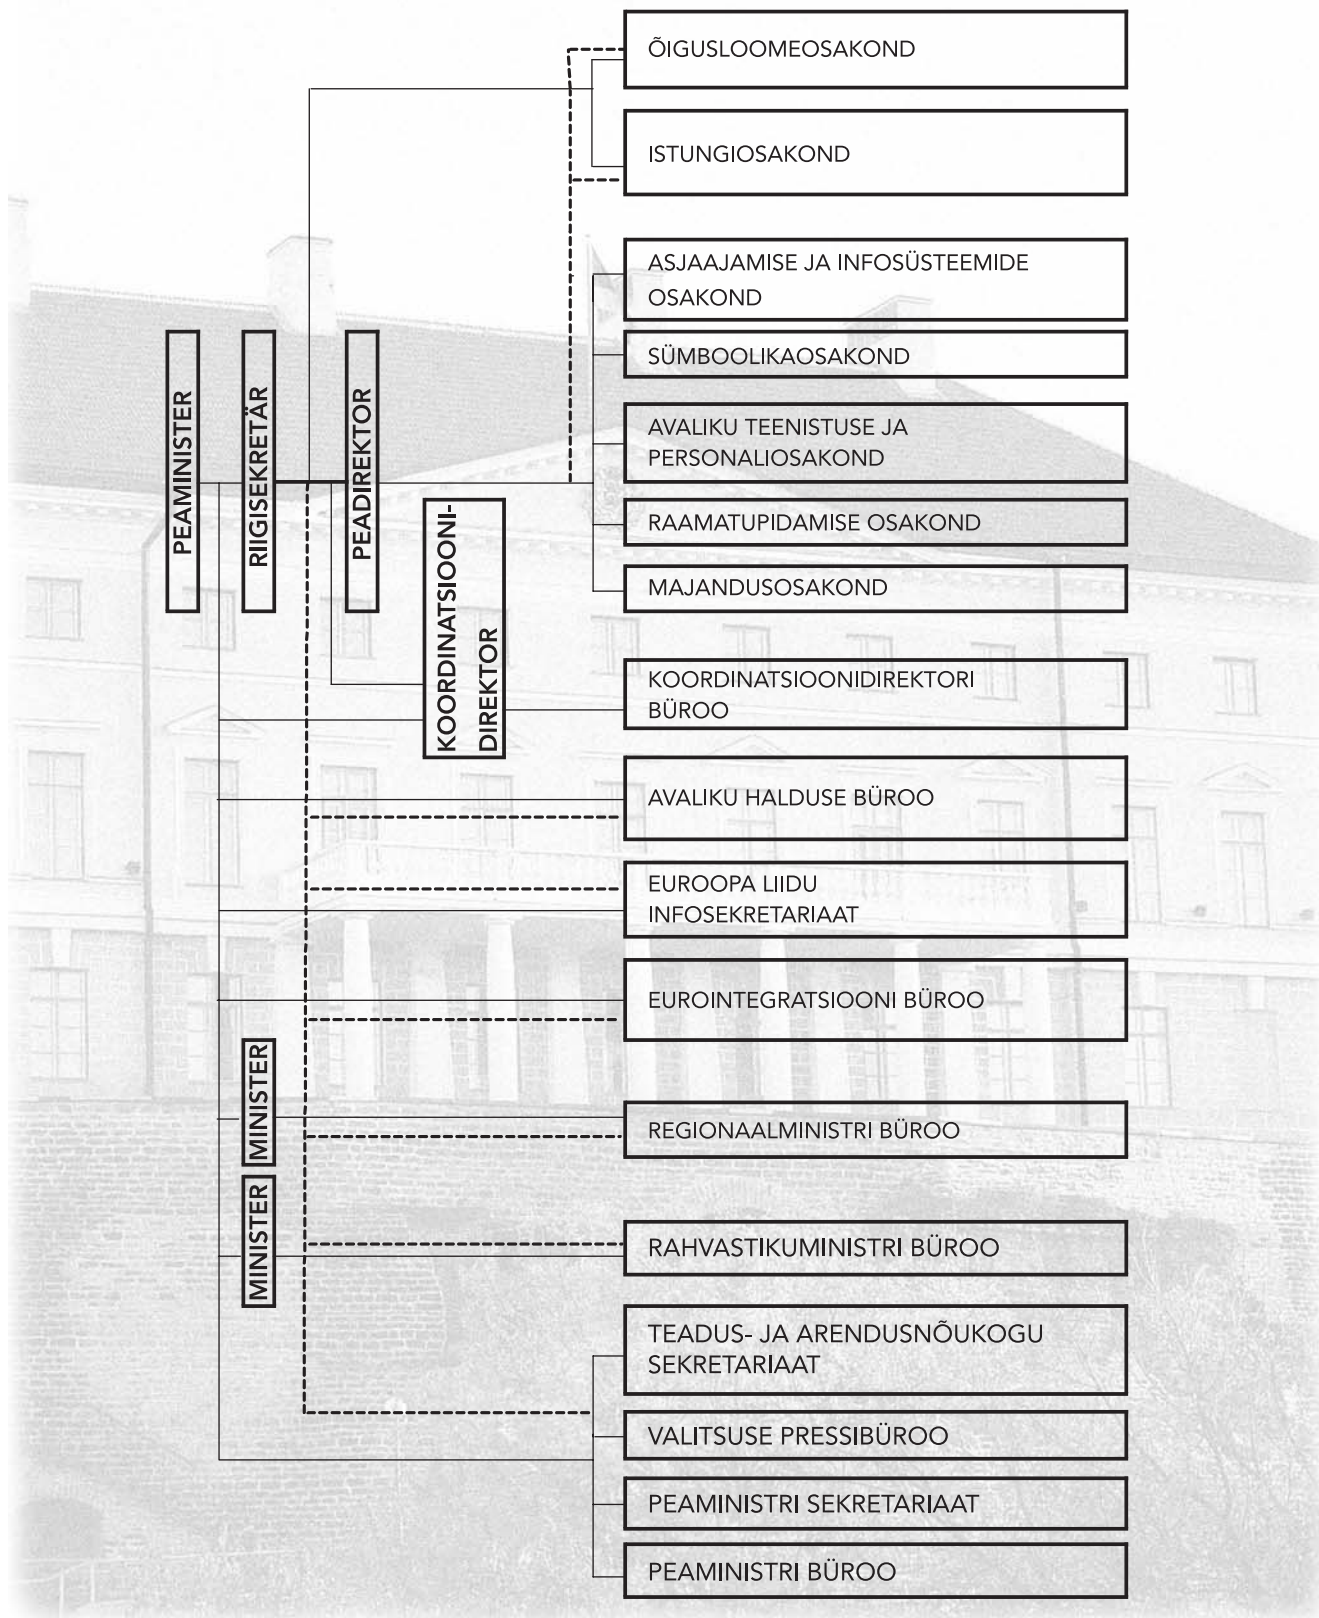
PEAMINISTER

RIIGISEKRETÄR

PEADIREKTOR

KOORDINATSIOONIDIREKTOR

MINISTER

MINISTER

ÕIGUSLOOMEOSAKOND

ISTUNGIOSAKOND

ASJAAJAMISE JA INFOSÜSTEEMIDE OSAKOND

SÜMBOOLIKAOSAKOND

AVALIKU TEENISTUSE JA PERSONALIOSAKOND

RAAMATUPIDAMISE OSAKOND

MAJANDUSOSAKOND

KOORDINATSIOONIDIREKTORI BÜROO

AVALIKU HALDUSE BÜROO

EUROOPA LIIDU INFOSEKRETARIAAT

EUROINTEGRATSIOONI BÜROO

REGIONAALMINISTRI BÜROO

RAHVASTIKUMINISTRI BÜROO

TEADUS- JA ARENDUSNÕUKOGU SEKRETARIAAT

VALITSUSE PRESSIBÜROO

PEAMINISTRI SEKRETARIAAT

PEAMINISTRI BÜROO